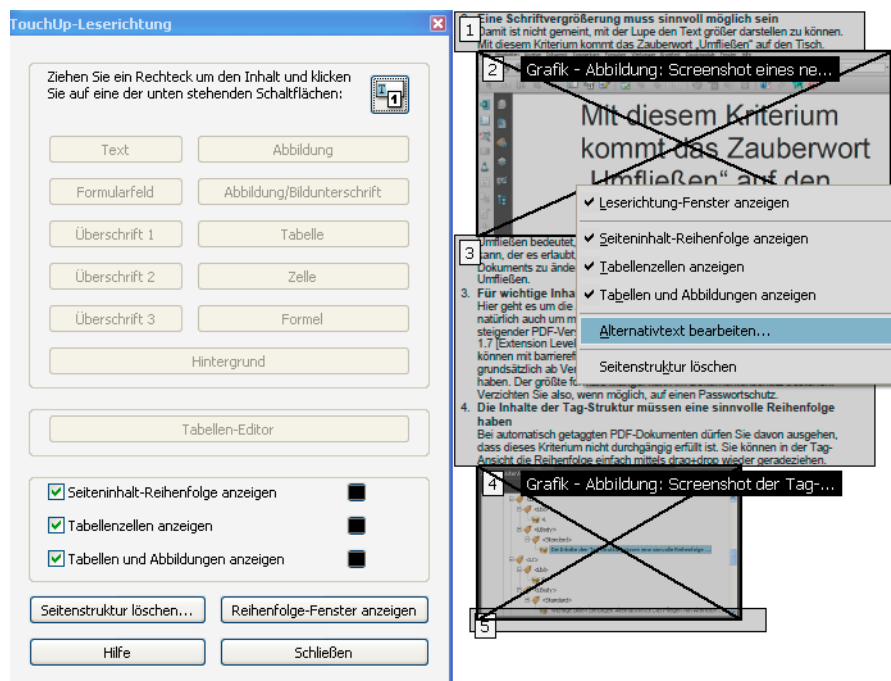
TouchUp-Leserichtung

Ziehen Sie ein Rechteck um den Inhalt und klicken Sie auf eine der unten stehenden Schaltflächen:

Text
Abbildung
Formularfeld
Abbildung/Bildunterschrift
Überschrift 1
Tabelle
Überschrift 2
Zelle
Überschrift 3
Formel
Hintergrund

Tabellen-Editor

Seiteninhalt-Reihenfolge anzeigen
Tabellenzellen anzeigen
Tabellen und Abbildungen anzeigen

Seitenstruktur löschen...
Reihenfolge-Fenster anzeigen
Hilfe
Schließen

1
2. Eine Schriftvergrößerung muss sinnvoll möglich sein
Damit ist nicht gemeint, mit der Lupe den Text größer darstellen zu können. Mit diesem Kriterium kommt das Zauberwort „Umfließen" auf den Tisch.

2 Grafik - Abbildung: Screenshot eines ne...

Mit diesem Kriterium kommt das Zauberwort „Umfließen" auf den

✔ Leserichtung-Fenster anzeigen
✔ Seiteninhalt-Reihenfolge anzeigen
✔ Tabellenzellen anzeigen
✔ Tabellen und Abbildungen anzeigen
Alternativtext bearbeiten...
Seitenstruktur löschen

3
Umfließen bedeutet, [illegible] kann, der es erlaubt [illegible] Dokuments zu ände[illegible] Umfließen.
3. Für wichtige Inha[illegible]
Hier geht es um die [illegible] natürlich auch um m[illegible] steigender PDF-Ver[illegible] 1.7 [Extension Level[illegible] können mit barrieref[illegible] grundsätzlich ab Ver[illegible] haben. Der größte f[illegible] Verzichten Sie also, wenn möglich, auf einen Passwortschutz.
4. Die Inhalte der Tag-Struktur müssen eine sinnvolle Reihenfolge haben
Bei automatisch getaggten PDF-Dokumenten dürfen Sie davon ausgehen, dass dieses Kriterium nicht durchgängig erfüllt ist. Sie können in der Tag-Ansicht die Reihenfolge einfach mittels drag+drop wieder geradeziehen.

4 Grafik - Abbildung: Screenshot der Tag-...

5